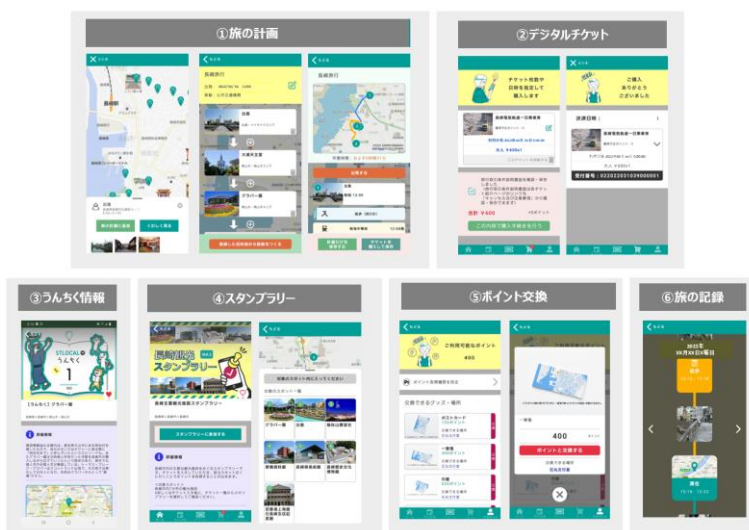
①旅の計画

長崎旅行

出島

大浦天主堂

グラバー園

長崎旅行

②デジタルチケット

チケット枚数や日時を指定して購入します

ご購入ありがとうございました

この内容で購入手続きを行う

③うんちく情報

STLOCAL うんちく

1

④スタンプラリー

長崎観光スタンプラリー

スタンプラリーに参加する

グラバー園

出島

⑤ポイント交換

ご利用可能なポイント

400

400

ポイントと交換する

⑥旅の記録